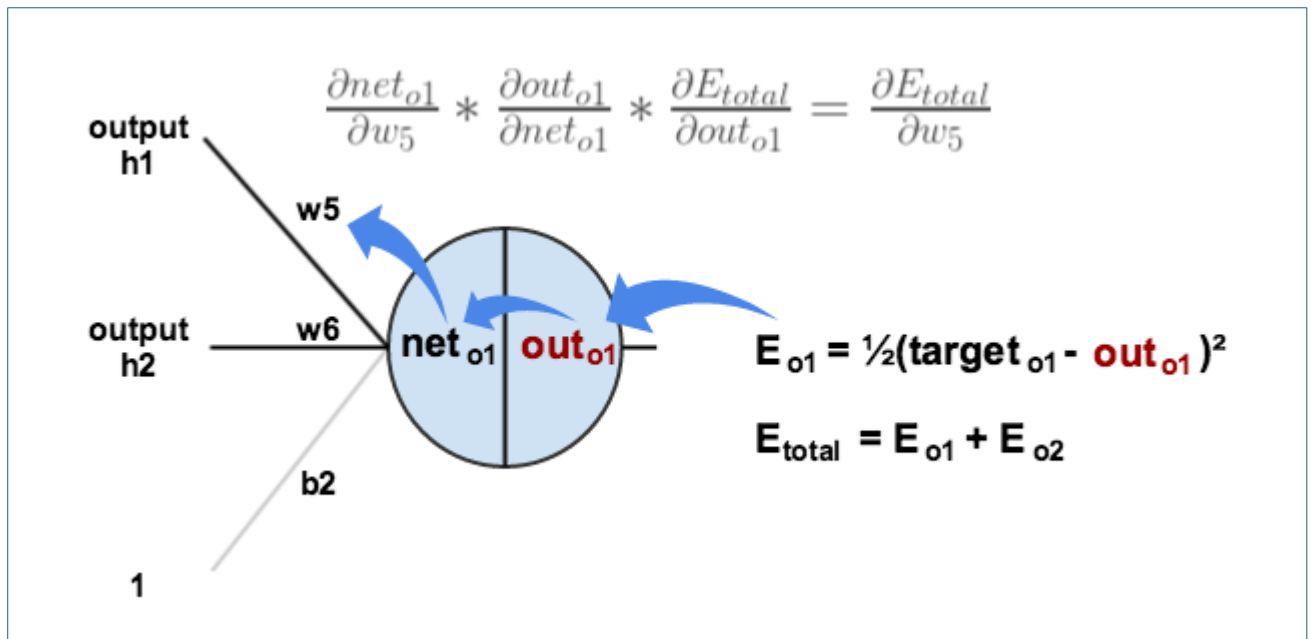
$\frac{\partial net_{o1}}{\partial w_5} * \frac{\partial out_{o1}}{\partial net_{o1}} * \frac{\partial E_{total}}{\partial out_{o1}} = \frac{\partial E_{total}}{\partial w_5}$

output h1

w5

output h2

w6

net $_{o1}$ out$_{o1}$

$E_{o1} = ½(target_{o1} - out_{o1})^2$

$E_{total} = E_{o1} + E_{o2}$

b2

1